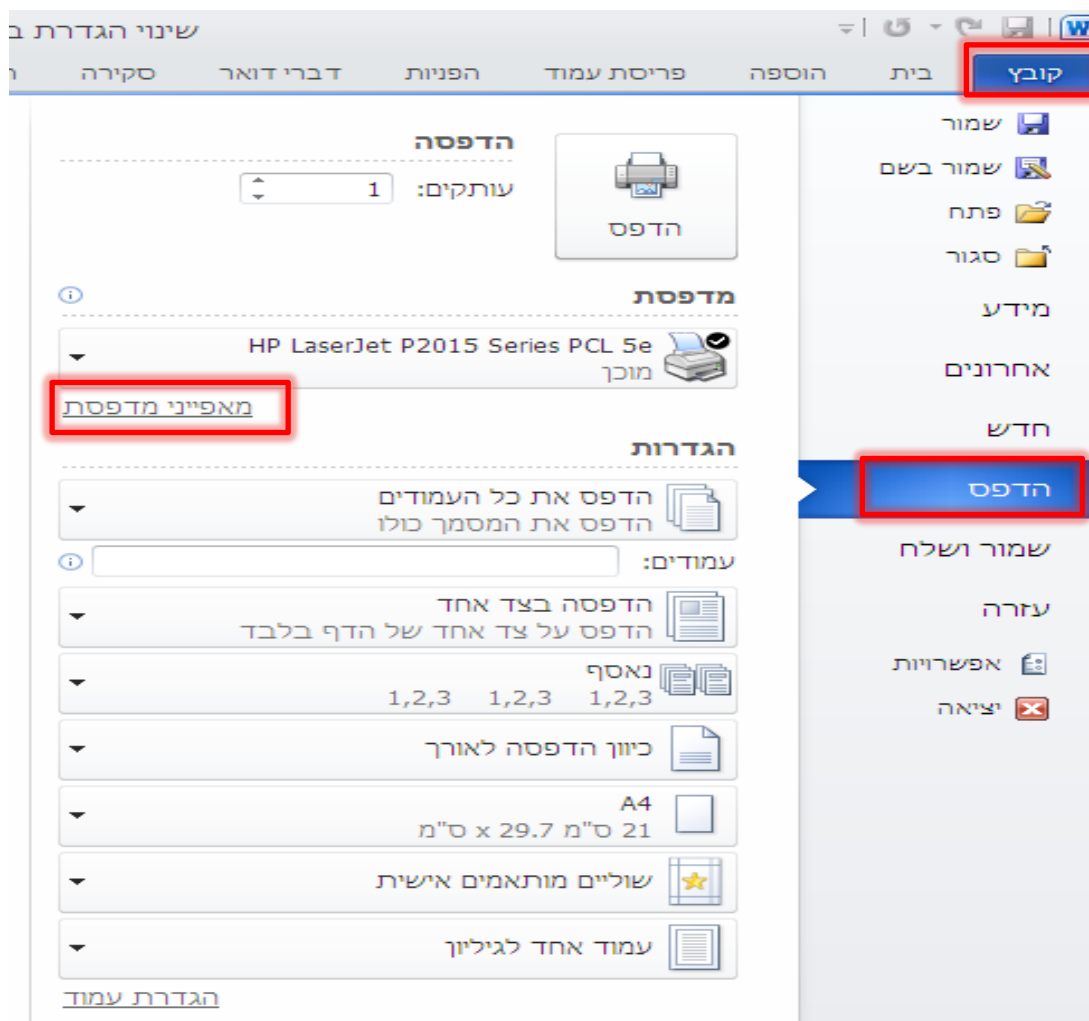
שינוי הגדרת ב
קובץ בית הוספה פריסת עמוד הפניות דברי דואר סקירה

שמור
שמור בשם
פתח
סגור
מידע
אחרונים
חדש
הדפס
שמור ושלח
עזרה
אפשרויות
יציאה

הדפסה
עותקים: 1
הדפס

מדפסת
HP LaserJet P2015 Series PCL 5e
מוכן
מאפייני מדפסת

הגדרות
הדפס את כל העמודים
הדפס את המסמך כולו
עמודים:
הדפסה בצד אחד
הדפס על צד אחד של הדף בלבד
נאסף
1,2,3 1,2,3 1,2,3
כיוון הדפסה לאורך
A4
21 ס"מ x 29.7 ס"מ
שוליים מותאמים אישית
עמוד אחד לגיליון
הגדרת עמוד